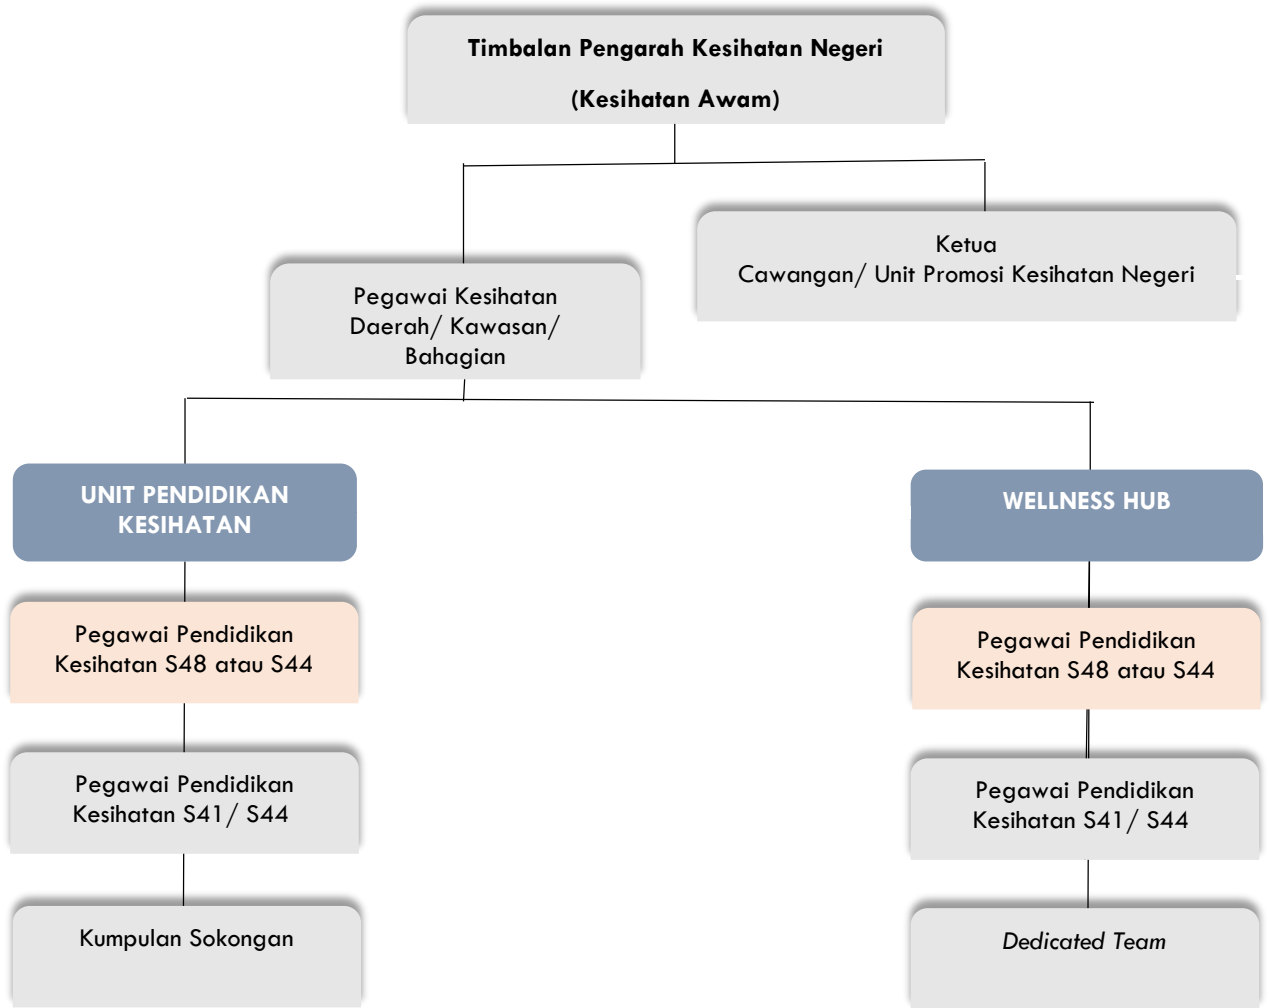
Timbalan Pengarah Kesihatan Negeri

(Kesihatan Awam)

Pegawai Kesihatan Daerah/ Kawasan/ Bahagian

Ketua
Cawangan/ Unit Promosi Kesihatan Negeri

UNIT PENDIDIKAN KESIHATAN

Pegawai Pendidikan Kesihatan S48 atau S44

Pegawai Pendidikan Kesihatan S41/ S44

Kumpulan Sokongan

WELLNESS HUB

Pegawai Pendidikan Kesihatan S48 atau S44

Pegawai Pendidikan Kesihatan S41/ S44

Dedicated Team